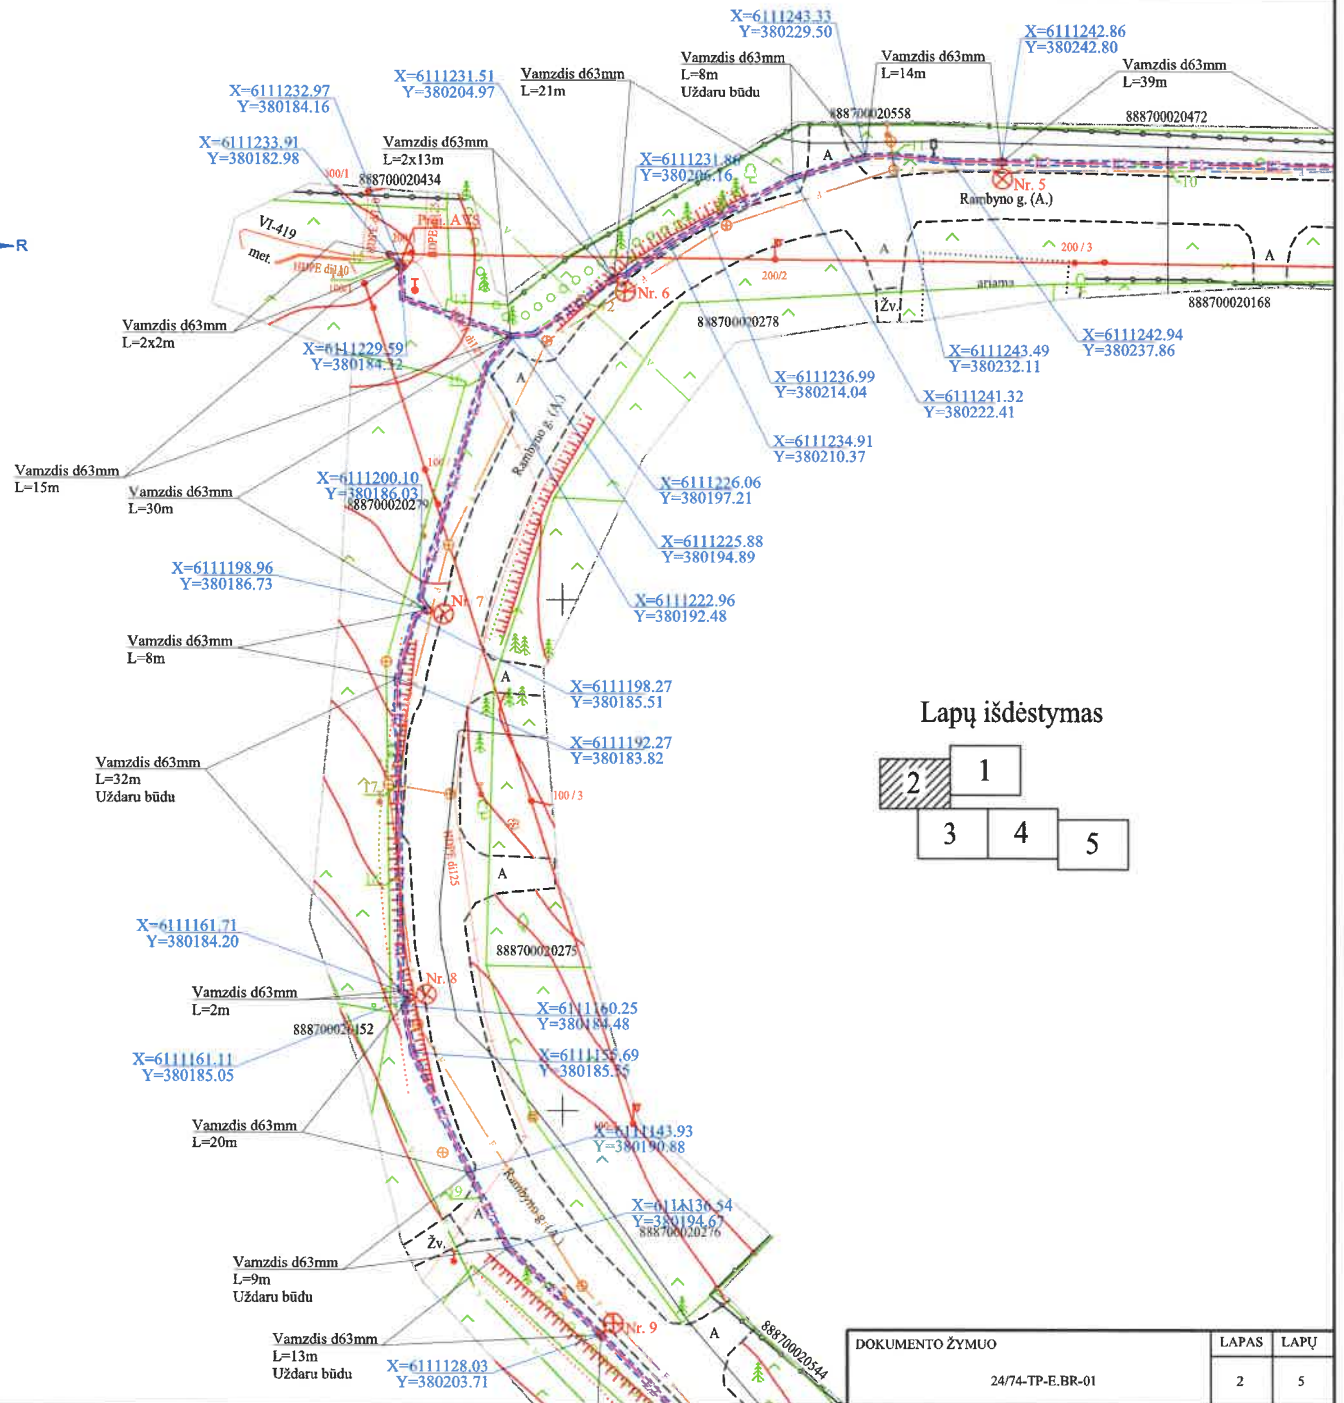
X=6111243.33
Y=380229.50

X=6111242.86
Y=380242.80

Vamzdis d63mm
L=8m
Uždaru būdu

Vamzdis d63mm
L=14m

Vamzdis d63mm
L=39m

X=6111231.51
Y=380204.97

Vamzdis d63mm
L=21m

X=6111232.97
Y=380184.16

888700020558

888700020472

X=6111233.91
Y=380182.98

Vamzdis d63mm
L=2x13m

888700020434

X=6111231.86
Y=380206.16

Nr. 5

Rambyno g. (A.)

R

VI-419

met.

HDPE d140

Proj. AVS

A

200 / 3

A

Nr. 6

200/2

Žv.

888700020168

888700020278

Vamzdis d63mm
L=2x2m

X=6111229.59
Y=380184.32

X=6111242.94
Y=380237.86

X=6111243.49
Y=380232.11

X=6111236.99
Y=380214.04

X=6111241.32
Y=380222.41

Rambyno g. (A.)

X=6111234.91
Y=380210.37

Vamzdis d63mm
L=15m

Vamzdis d63mm
L=30m

X=6111200.10
Y=380186.03

888700020279

X=6111226.06
Y=380197.21

X=6111225.88
Y=380194.89

X=6111198.96
Y=380186.73

Nr. 7

X=6111222.96
Y=380192.48

Vamzdis d63mm
L=8m

X=6111198.27
Y=380185.51

Lapų išdėstymas

| 2 | 1 | | |
|---|---|---|---|
| | 3 | 4 | 5 |

X=6111192.27
Y=380183.82

Vamzdis d63mm
L=32m
Uždaru būdu

100 / 3

HDPE d125

A

X=6111161.71
Y=380184.20

888700020275

Nr. 8

Vamzdis d63mm
L=2m

X=6111160.25
Y=380184.48

888700020152

X=6111161.11
Y=380185.05

X=6111155.69
Y=380185.55

Vamzdis d63mm
L=20m

X=6111143.93
Y=380190.88

Rambyno g. (A.)

X=6111136.54
Y=380194.67

888700020276

Žv.

Vamzdis d63mm
L=9m
Uždaru būdu

888700020544

Nr. 9

A

Vamzdis d63mm
L=13m
Uždaru būdu

X=6111128.03
Y=380203.71

| DOKUMENTO ŽYMUO | LAPAS | LAPŲ |
|---|---|---|
| 24/74-TP-E.BR-01 | 2 | 5 |